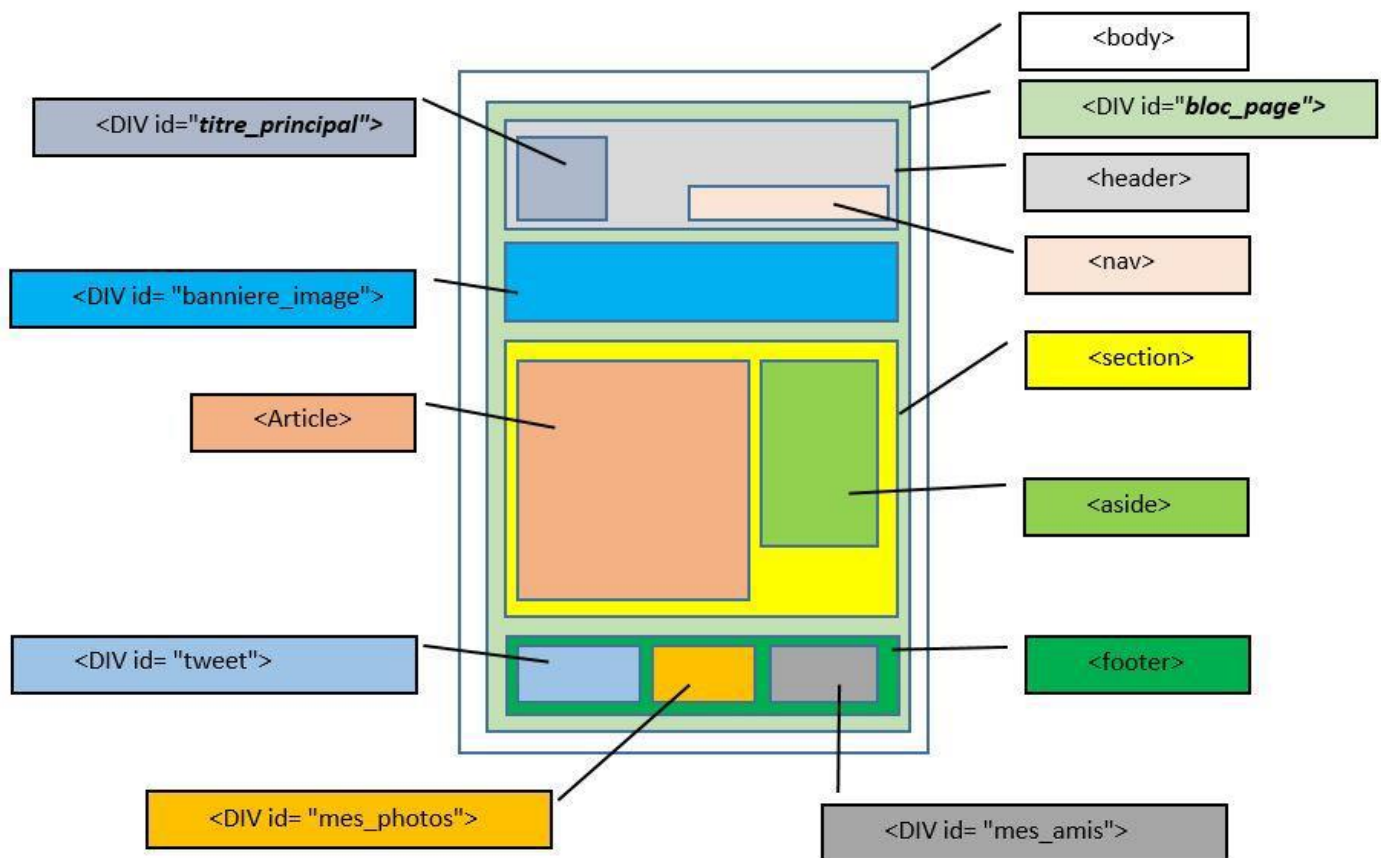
<body>

<DIV id="***titre_principal">***

<DIV id="***bloc_page">***

<header>

<nav>

<DIV id= "banniere_image">

<section>

<Article>

<aside>

<DIV id= "tweet">

<footer>

<DIV id= "mes_photos">

<DIV id= "mes_amis">